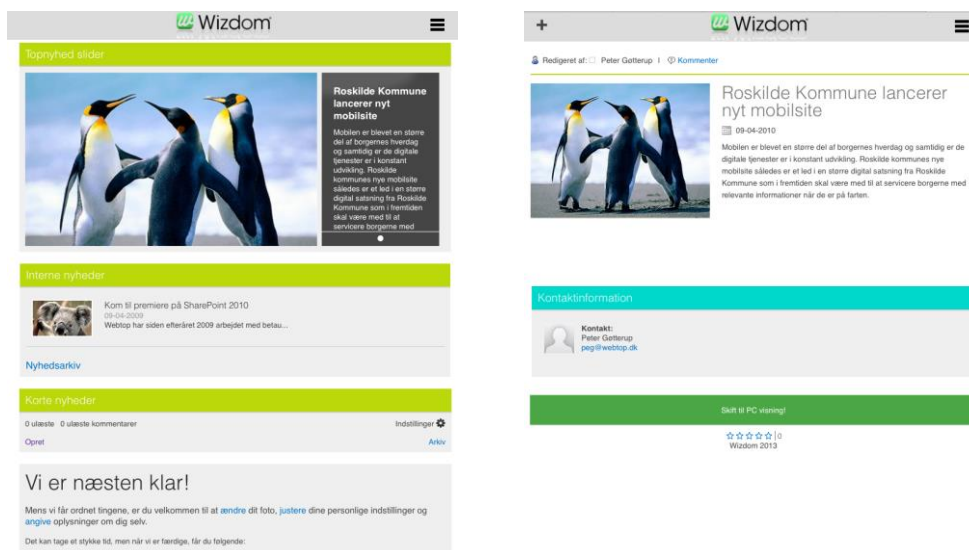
Wizdom

Topnyhed slider

Roskilde Kommune lancerer nyt mobilsite

Mobilen er blevet en større del af borgernes hverdag og samtidig er de digitale tjenester er i konstant udvikling. Roskilde kommunes nye mobilsite således er et led i en større digital satsning fra Roskilde Kommune som i fremtiden skal være med til at servicere borgerne med

Interne nyheder

Kom til premiere på SharePoint 2010
09-04-2009
Webtop har siden efteråret 2009 arbejdet med betau...

Nyhedsarkiv

Korte nyheder

0 ulæste 0 ulæste kommentarer
Indstillinger
Opret
Arkiv

Vi er næsten klar!

Mens vi får ordnet tingene, er du velkommen til at ændre dit foto, justere dine personlige indstillinger og angive oplysninger om dig selv.

Det kan tage et stykke tid, men når vi er færdige, får du følgende:

+
Wizdom

Redigeret af: Peter Gøtterup | Kommenter

Roskilde Kommune lancerer nyt mobilsite

09-04-2010

Mobilen er blevet en større del af borgernes hverdag og samtidig er de digitale tjenester er i konstant udvikling. Roskilde kommunes nye mobilsite således er et led i en større digital satsning fra Roskilde Kommune som i fremtiden skal være med til at servicere borgerne med relevante informationer når de er på farten.

Kontaktinformation

Kontakt:
Peter Gøtterup
peg@webtop.dk

Skift til PC visning!

☆☆☆☆☆ | 0
Wizdom 2013